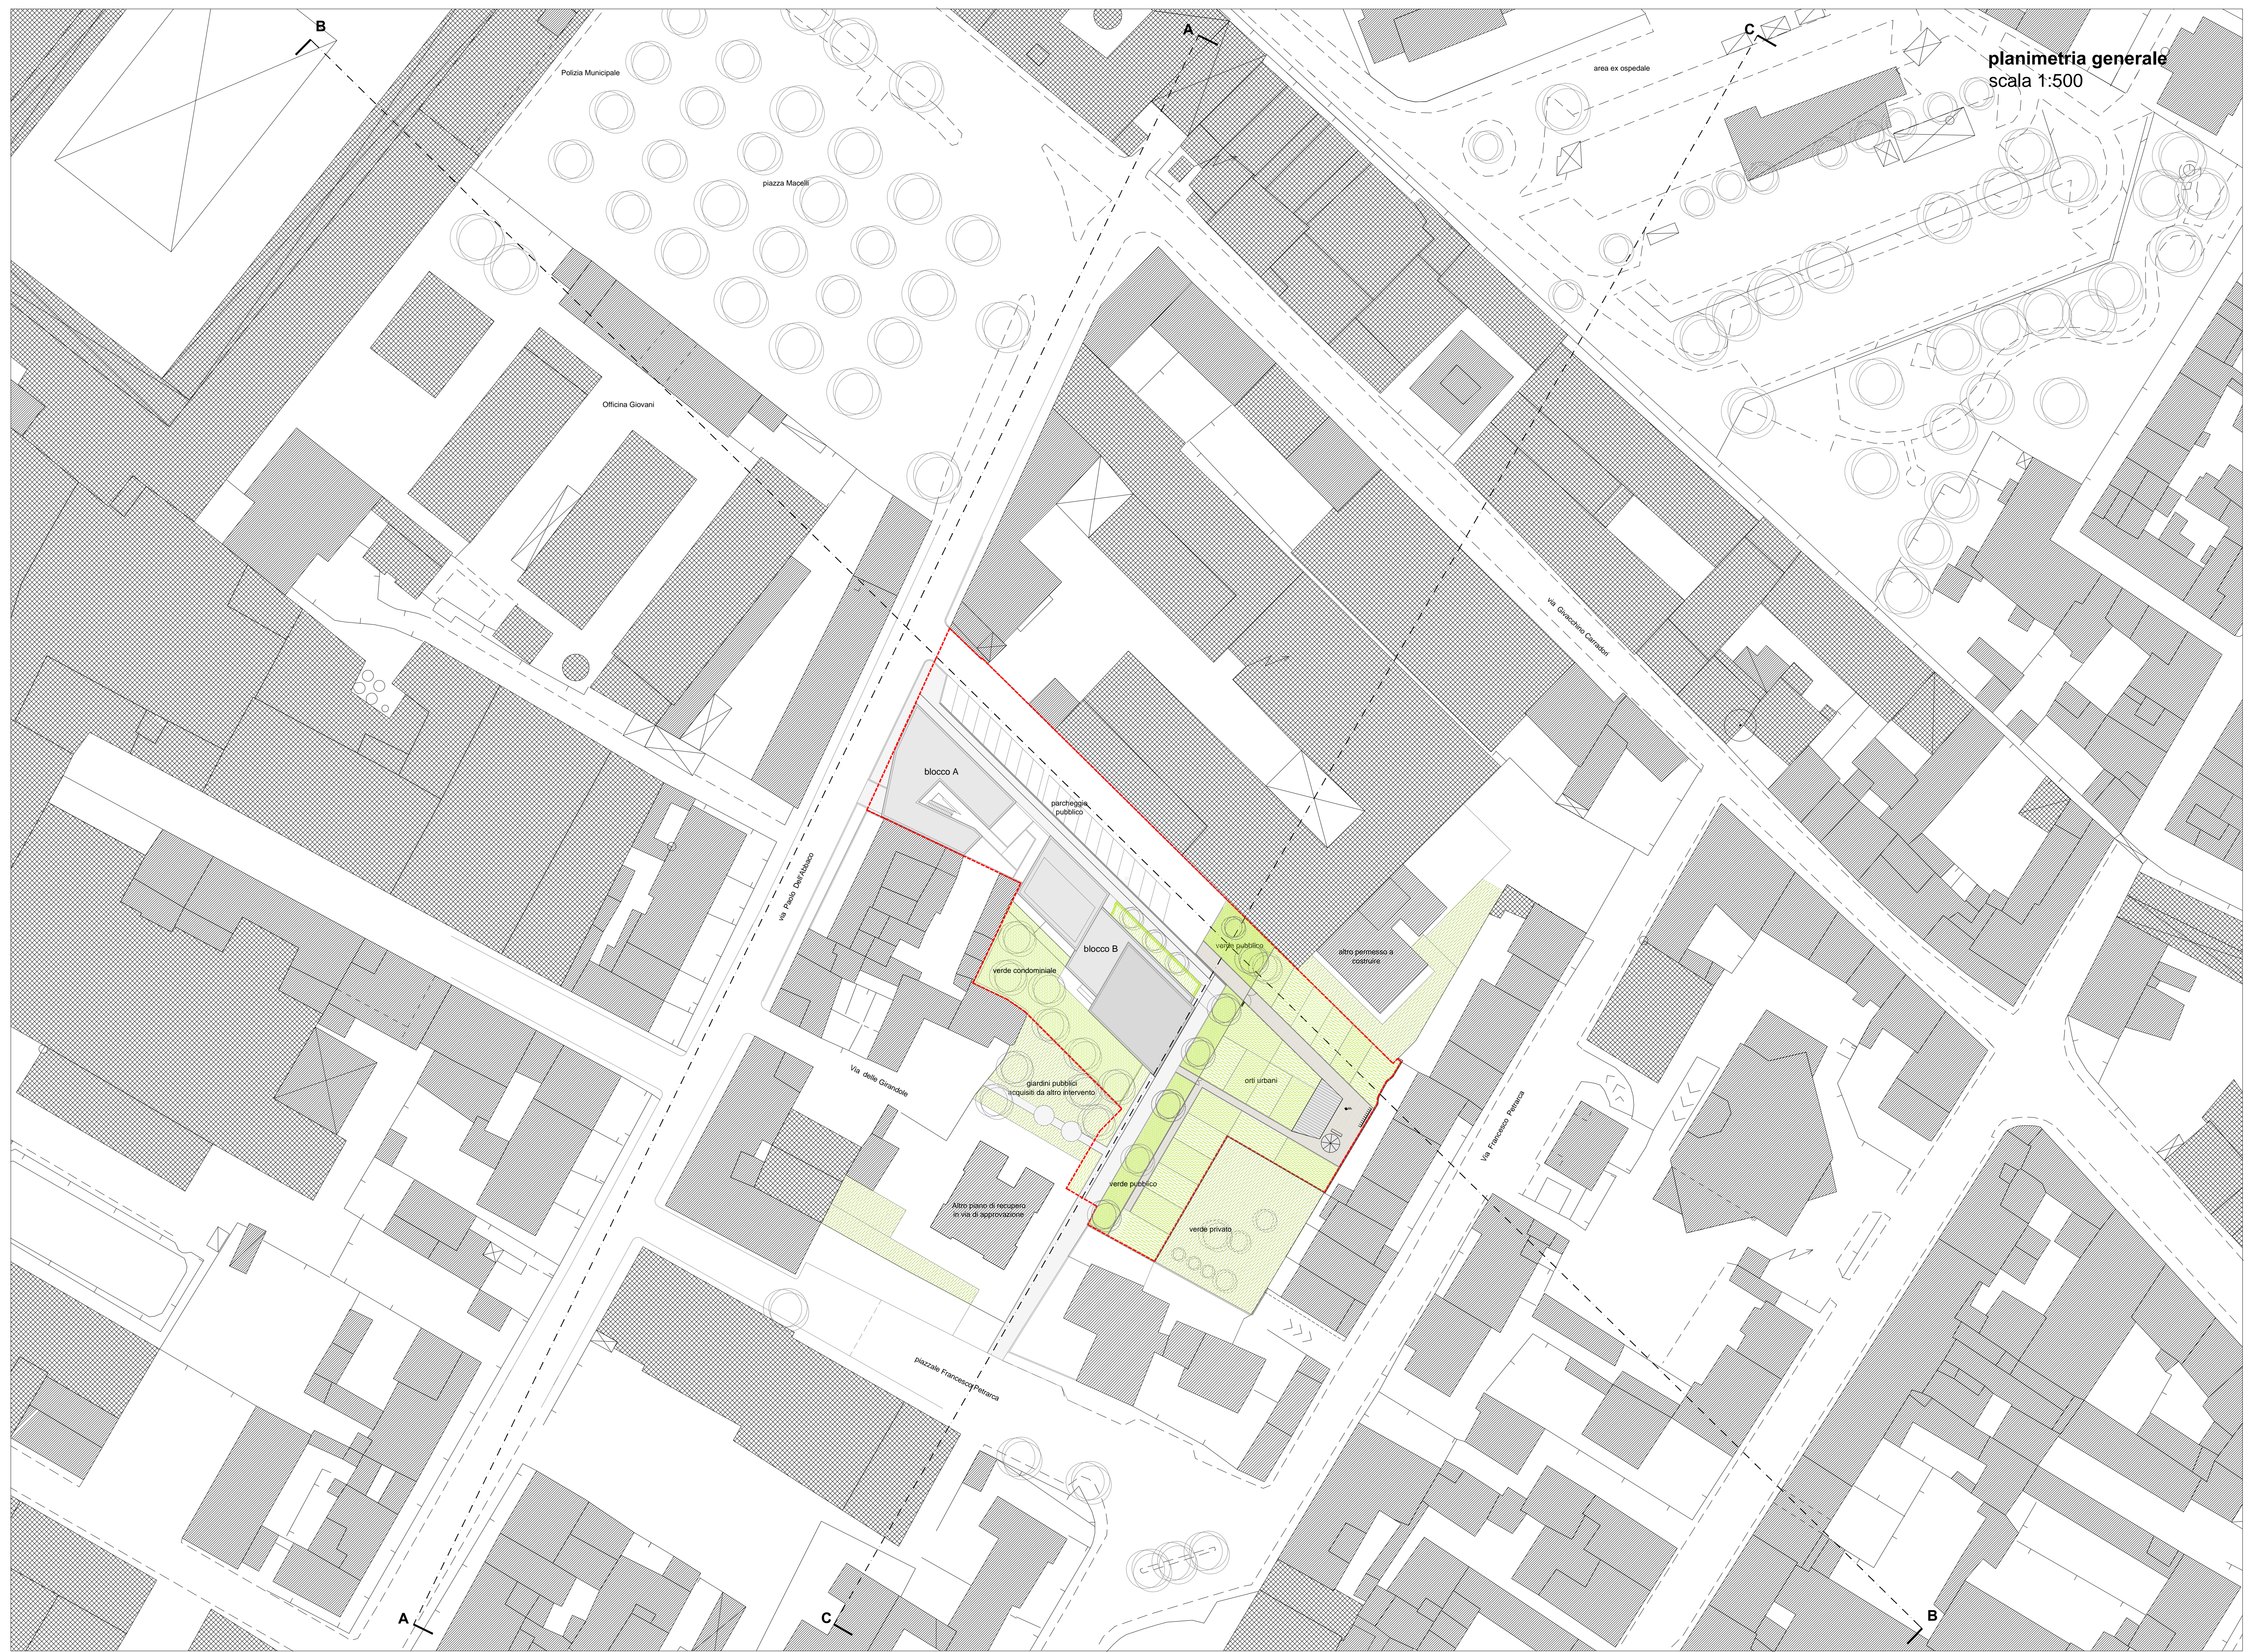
planimetria generale
scala 1:500

B

A

C

Polizia Municipale

area ex ospedale

piazza Macelli

Officina Giovani

via Giacomo Caniatori

blocco A

parcheggio pubblico

via Pietro Dell'Abbate

blocco B

verde condominiale

verde pubblico

altro permesso a costruire

Via delle Girandole

giardini pubblici acquisiti da altro intervento

orti urbani

Via Francesco Petrarca

verde pubblico

Altro piano di recupero in via di approvazione

verde privato

piazzale Francesco Petrarca

A

C

B